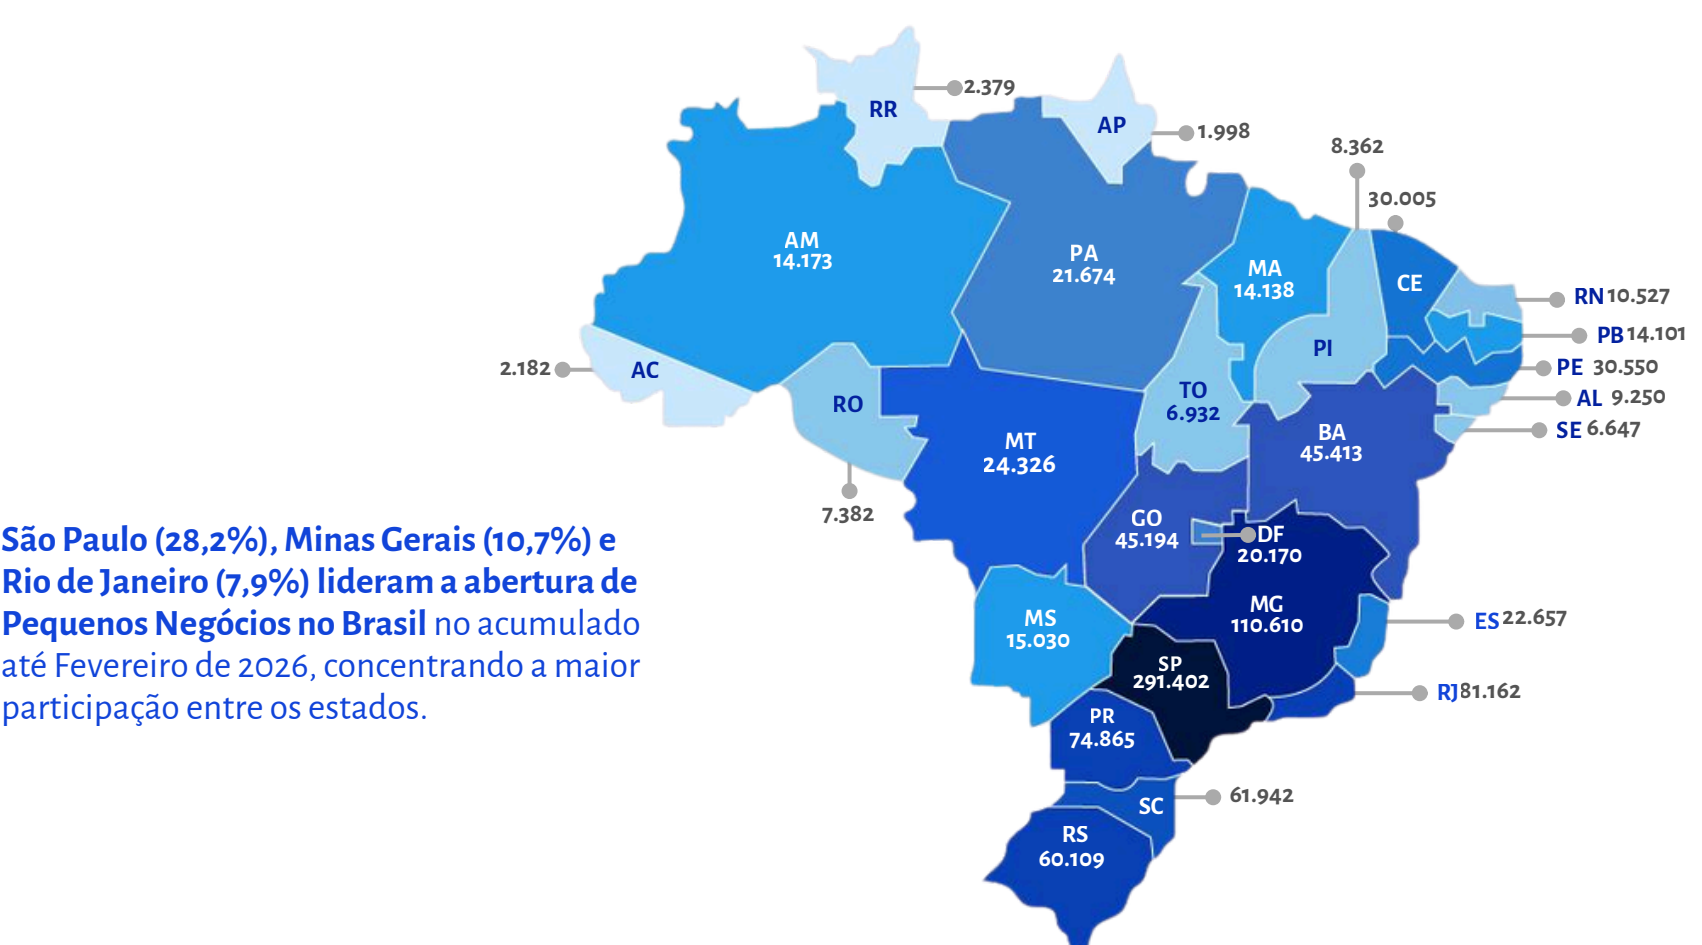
São Paulo (28,2%), Minas Gerais (10,7%) e Rio de Janeiro (7,9%) lideram a abertura de Pequenos Negócios no Brasil no acumulado até Fevereiro de 2026, concentrando a maior participação entre os estados.

RR 2.379
AP 1.998
8.362
30.005
AM 14.173
PA 21.674
MA 14.138
CE
RN 10.527
PB 14.101
PI
PE 30.550
2.182 AC
RO
TO 6.932
AL 9.250
SE 6.647
MT 24.326
BA 45.413
7.382
GO 45.194
DF 20.170
MS 15.030
MG 110.610
ES 22.657
SP 291.402
RJ 81.162
PR 74.865
SC 61.942
RS 60.109